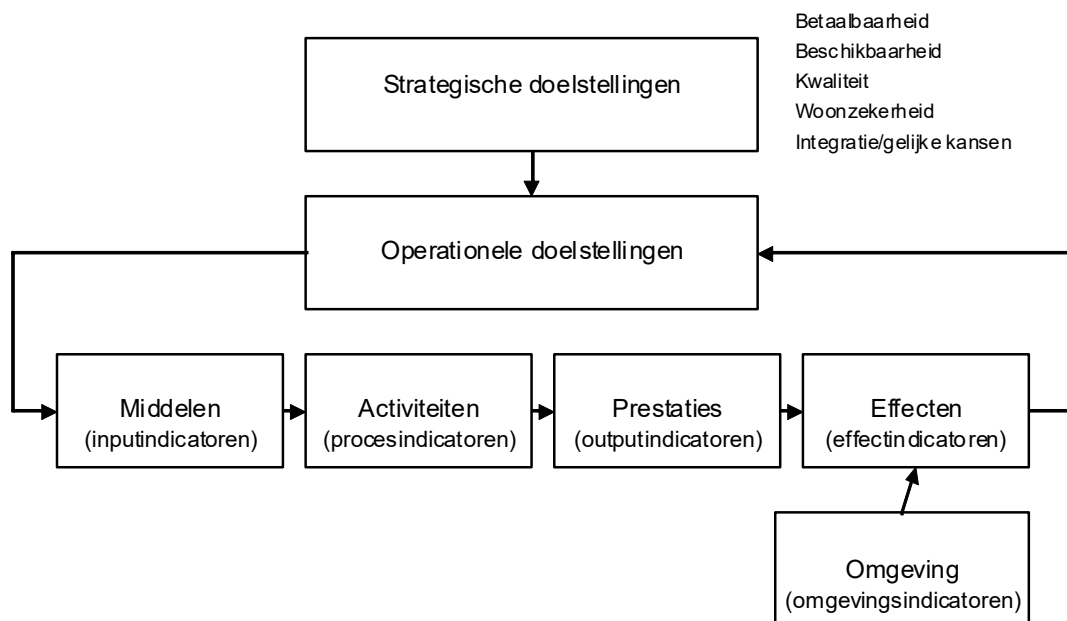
Betaalbaarheid
Beschikbaarheid
Kwaliteit
Woonzekerheid
Integratie/gelijke kansen

Strategische doelstellingen

Operationele doelstellingen

Middelen
(inputindicatoren)

Activiteiten
(procesindicatoren)

Prestaties
(outputindicatoren)

Effecten
(effectindicatoren)

Omgeving
(omgevingsindicatoren)